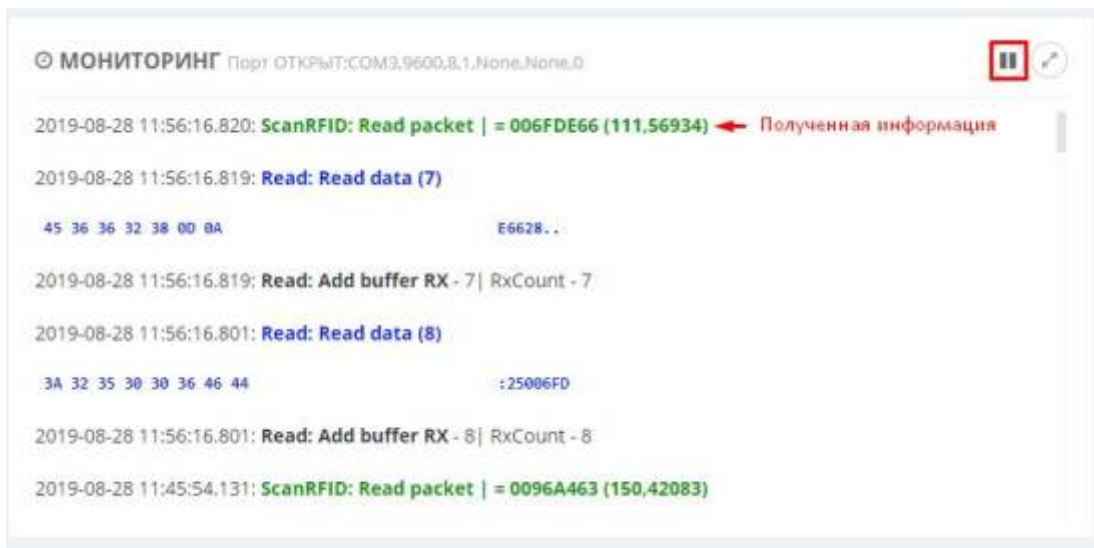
МОНИТОРИНГ Порт ОТКРЫТ:COM3,9600,8,1,None,None,0

2019-08-28 11:56:16.820: ScanRFID: Read packet | = 006FDE66 (111,56934) Полученная информация

2019-08-28 11:56:16.819: Read: Read data (7)

45 36 36 32 38 0D 0A E6628..

2019-08-28 11:56:16.819: Read: Add buffer RX - 7| RxCount - 7

2019-08-28 11:56:16.801: Read: Read data (8)

3A 32 35 30 30 36 46 44 :25006FD

2019-08-28 11:56:16.801: Read: Add buffer RX - 8| RxCount - 8

2019-08-28 11:45:54.131: ScanRFID: Read packet | = 0096A463 (150,42083)